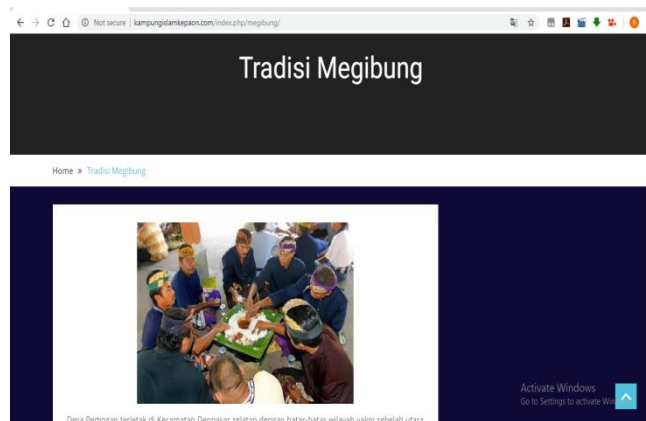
Not secure | kampungislamkepaon.com/index.php/megibung/

Tradisi Megibung

Home » Tradisi Megibung

Activate Windows
Go to Settings to activate Win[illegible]

Desa Pemogan terletak di Kecamatan Denpasar selatan dengan batas-batas wilayah yakni sebelah utara